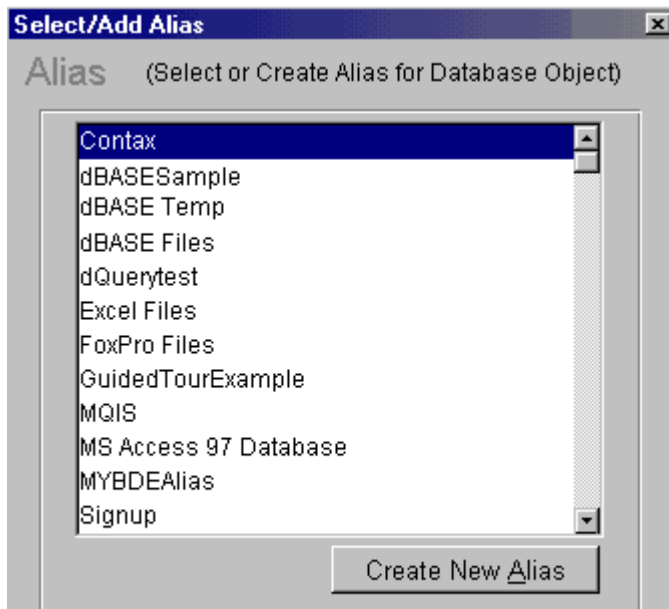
Select/Add Alias

Alias (Select or Create Alias for Database Object)

Contax
dBASESample
dBASE Temp
dBASE Files
dQuerytest
Excel Files
FoxPro Files
GuidedTourExample
MQIS
MS Access 97 Database
MYBDEAlias
Signup

Create New Alias